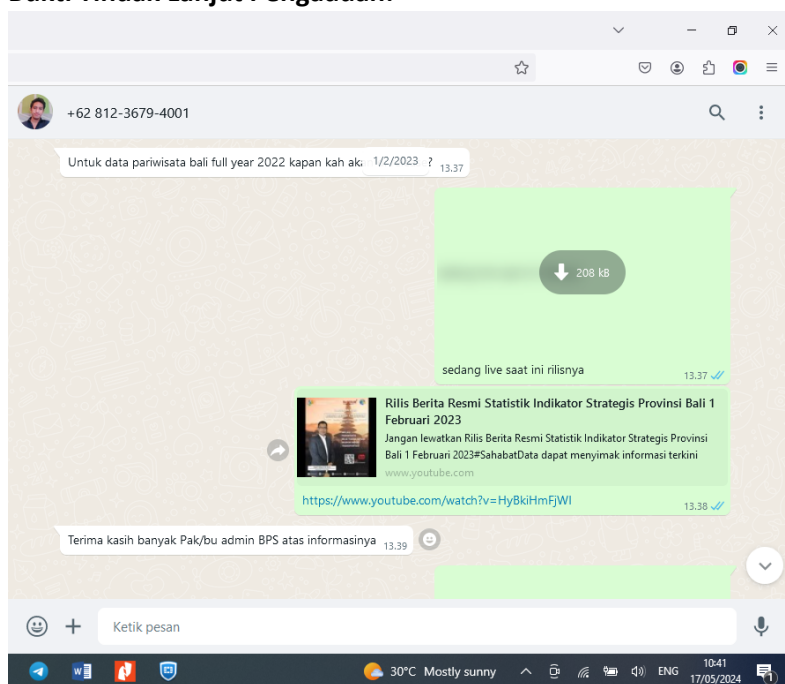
Bukti Tindak Lanjut Pengaduan:

+62 812-3679-4001

Untuk data pariwisata bali full year 2022 kapan kah ak 1/2/2023 ? 13.37

208 kB

sedang live saat ini rilisnya 13.37

Rilis Berita Resmi Statistik Indikator Strategis Provinsi Bali 1 Februari 2023
Jangan lewatkan Rilis Berita Resmi Statistik Indikator Strategis Provinsi Bali 1 Februari 2023#SahabatData dapat menyimak informasi terkini
www.youtube.com

https://www.youtube.com/watch?v=HyBkiHmFjWI 13.38

Terima kasih banyak Pak/bu admin BPS atas informasinya 13.39

Ketik pesan

30°C Mostly sunny ENG 10:41 17/05/2024